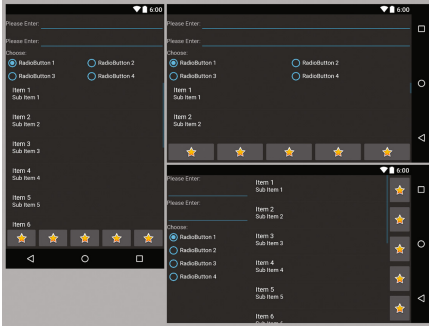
6:00
Please Enter:
Please Enter:
Choose:
RadioButton 1
RadioButton 2
RadioButton 3
RadioButton 4
Item 1
Sub Item 1
Item 2
Sub Item 2
Item 3
Sub Item 3
Item 4
Sub Item 4
Item 5
Sub Item 5
Item 6

6:00
Please Enter:
Please Enter:
Choose:
RadioButton 1
RadioButton 2
RadioButton 3
RadioButton 4
Item 1
Sub Item 1
Item 2
Sub Item 2

6:00
Please Enter:
Please Enter:
Choose:
RadioButton 1
RadioButton 2
RadioButton 3
RadioButton 4
Item 1
Sub Item 1
Item 2
Sub Item 2
Item 3
Sub Item 3
Item 4
Sub Item 4
Item 5
Sub Item 5
Item 6
Sub Item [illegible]